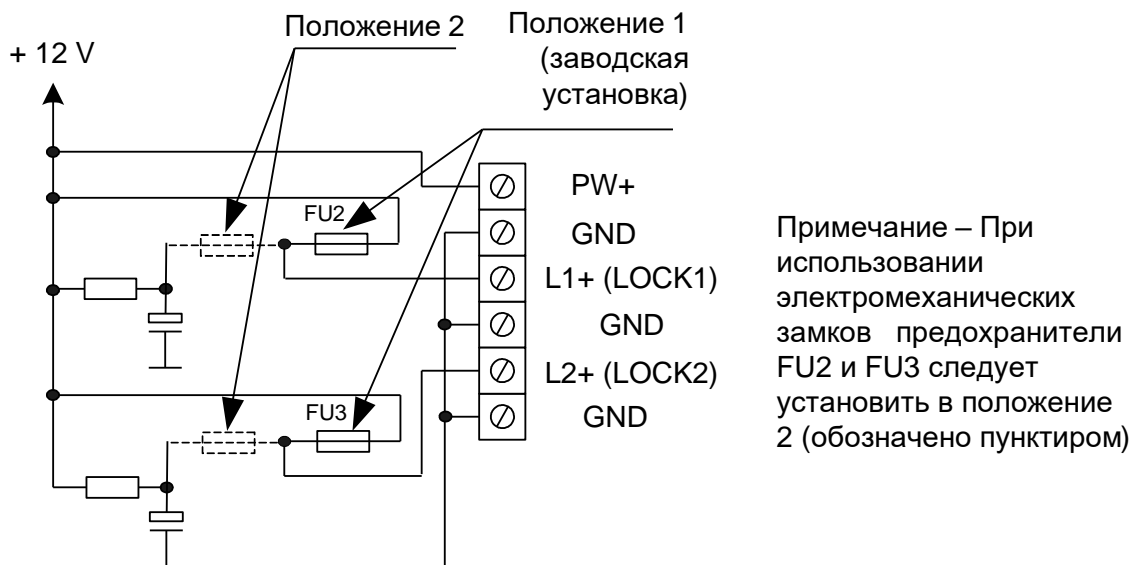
+ 12 V

Положение 2

Положение 1 (заводская установка)

FU2

FU3

PW+

GND

L1+ (LOCK1)

GND

L2+ (LOCK2)

GND

Примечание – При использовании электромеханических замков предохранители FU2 и FU3 следует установить в положение 2 (обозначено пунктиром)